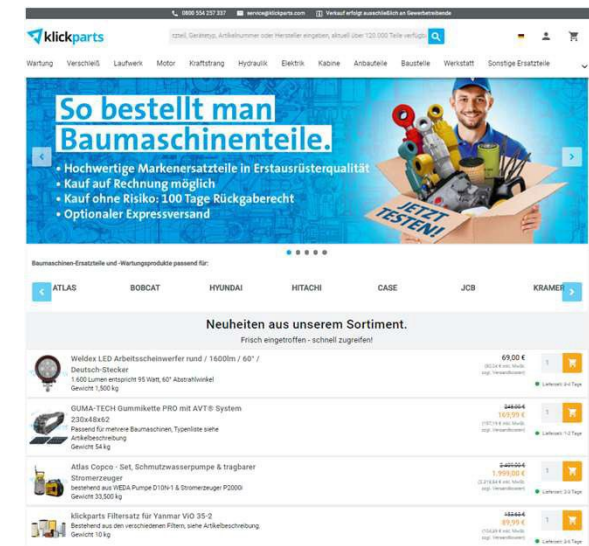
0800 554 257 337 service@klickparts.com Verkauf erfolgt ausschließlich an Gewerbetreibende

klickparts

nzteil, Geräletyp, Artikelnummer oder Hersteller eingeben, aktuell über 120.000 Teile verfügb

Wartung Verschleiß Laufwerk Motor Kraftstrang Hydraulik Elektrik Kabine Anbauteile Bauteile Werkstatt Sonstige Ersatzteile

So bestellt man Baumaschinenteile.

• Hochwertige Markenersatzteile in Erstausrüsterqualität
• Kauf auf Rechnung möglich
• Kauf ohne Risiko: 100 Tage Rückgaberecht
• Optionaler Expressversand

JETZT TESTEN!

Baumaschinen-Ersatzteile und -Wartungsprodukte passend für:

ATLAS BOBCAT HYUNDAI HITACHI CASE JCB KRAMER

Neuheiten aus unserem Sortiment.

Frisch eingetroffen - schnell zugreifen!

Weldex LED Arbeitsscheinwerfer rund / 1600lm / 60° / Deutsch-Stecker
1.600 Lumen entspricht 95 Watt, 60° Abstrahlwinkel
Gewicht 1,500 kg
69,00 €
(82,11 € inkl. MwSt. zzgl. Versandkosten)
1
Lieferzeit: 2-4 Tage

GUMA-TECH Gummikette PRO mit AVT® System 230x48x62
Passend für mehrere Baumaschinen, Typenliste siehe Artikelbeschreibung
Gewicht 54 kg
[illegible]
169,99 €
(197,19 € inkl. MwSt. zzgl. Versandkosten)
1
Lieferzeit: 1-2 Tage

Atlas Copco - Set, Schmutzwasserpumpe & tragbarer Stromerzeuger
bestehend aus WEDA Pumpe D10N-1 & Stromerzeuger P2000i
Gewicht 33,500 kg
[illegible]
1.999,00 €
([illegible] € inkl. MwSt. zzgl. Versandkosten)
1
Lieferzeit: 2-4 Tage

klickparts Filtersatz für Yanmar ViO 35-2
Bestehend aus den verschiedenen Filtern, siehe Artikelbeschreibung
Gewicht 10 kg
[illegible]
89,95 €
([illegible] € inkl. MwSt. zzgl. Versandkosten)
1
Lieferzeit: 2-4 Tage